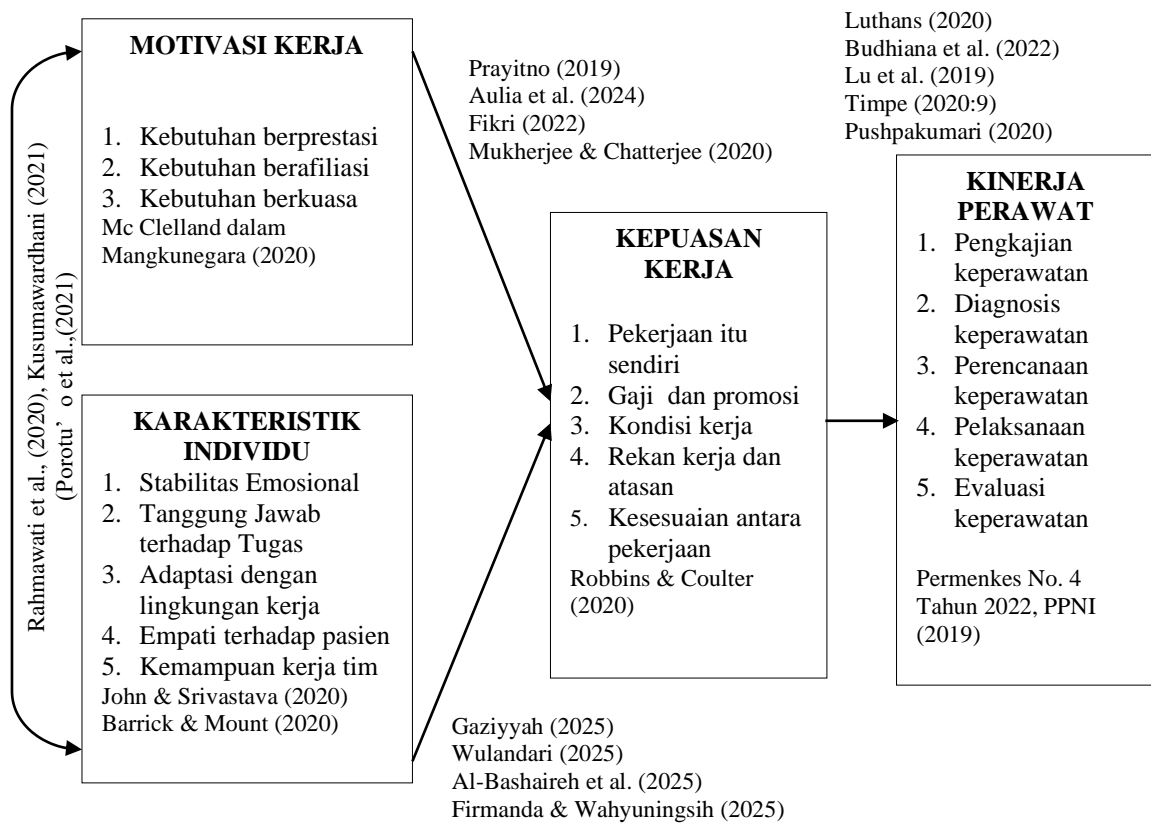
Rahmawati et al., (2020), Kusumawardhani (2021)
(Porotu' o et al.,(2021)

MOTIVASI KERJA

1. Kebutuhan berprestasi
2. Kebutuhan berafiliasi
3. Kebutuhan berkuasa
Mc Clelland dalam Mangkunegara (2020)

Prayitno (2019)
Aulia et al. (2024)
Fikri (2022)
Mukherjee & Chatterjee (2020)

Luthans (2020)
Budhiana et al. (2022)
Lu et al. (2019)
Timpe (2020:9)
Pushpakumari (2020)

KARAKTERISTIK INDIVIDU
1. Stabilitas Emosional
2. Tanggung Jawab terhadap Tugas
3. Adaptasi dengan lingkungan kerja
4. Empati terhadap pasien
5. Kemampuan kerja tim
John & Srivastava (2020)
Barrick & Mount (2020)

KEPUASAN KERJA

1. Pekerjaan itu sendiri
2. Gaji dan promosi
3. Kondisi kerja
4. Rekan kerja dan atasan
5. Kesesuaian antara pekerjaan
Robbins & Coulter (2020)

KINERJA PERAWAT
1. Pengkajian keperawatan
2. Diagnosis keperawatan
3. Perencanaan keperawatan
4. Pelaksanaan keperawatan
5. Evaluasi keperawatan

Permenkes No. 4 Tahun 2022, PPNI (2019)

Gaziyyah (2025)
Wulandari (2025)
Al-Bashaireh et al. (2025)
Firmanda & Wahyuningsih (2025)